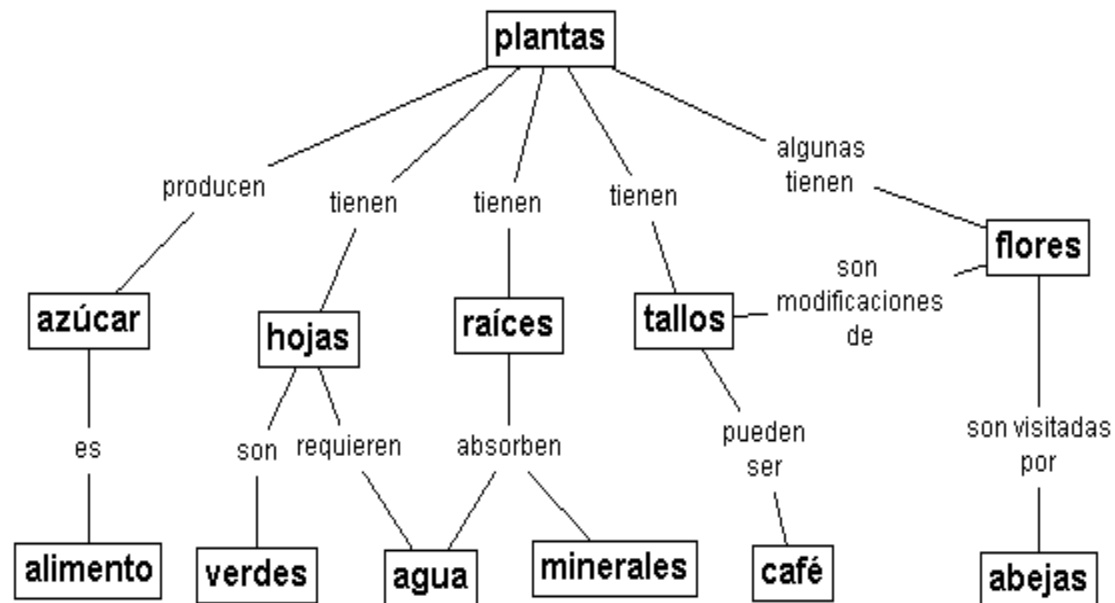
plantas

producen

tienen

tienen

tienen

algunas tienen

azúcar

hojas

raíces

tallos

son modificaciones de

flores

es

son

requieren

absorben

pueden ser

son visitadas por

alimento

verdes

agua

minerales

café

abejas